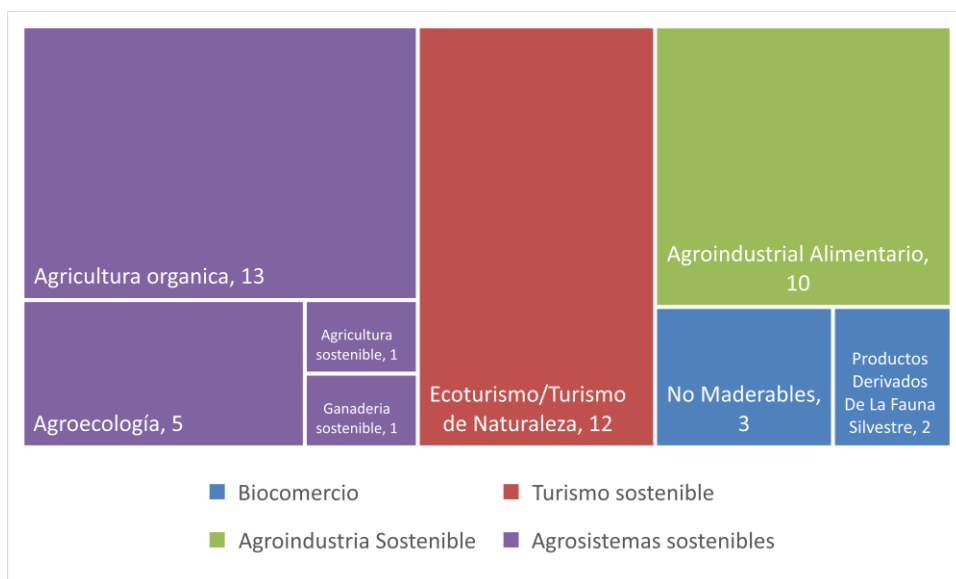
Agricultura organica, 13

Agroecología, 5

Agricultura sostenible, 1

Ganaderia sostenible, 1

Ecoturismo/Turismo de Naturaleza, 12

Agroindustrial Alimentario, 10

No Maderables, 3

Productos Derivados De La Fauna Silvestre, 2

Biocomercio

Turismo sostenible

Agroindustria Sostenible

Agrosistemas sostenibles